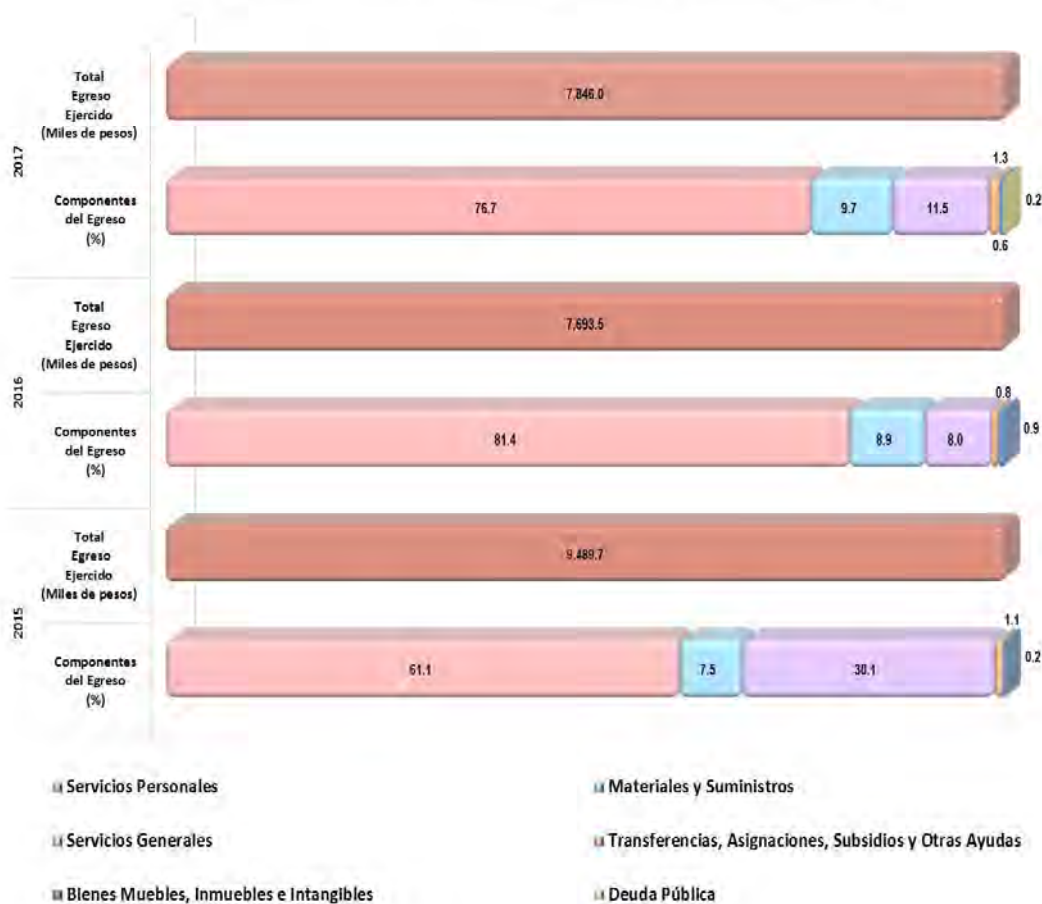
2017

Total Egreso Ejercido (Miles de pesos)

7,846.0

Componentes del Egreso (%)

76.7

9.7

11.5

1.3

0.2

0.6

2016

Total Egreso Ejercido (Miles de pesos)

7,693.5

Componentes del Egreso (%)

81.4

8.9

8.0

0.8

0.9

2015

Total Egreso Ejercido (Miles de pesos)

9,489.7

Componentes del Egreso (%)

61.1

7.5

30.1

1.1

0.2

Servicios Personales

Materiales y Suministros

Servicios Generales

Transferencias, Asignaciones, Subsidios y Otras Ayudas

Bienes Muebles, Inmuebles e Intangibles

Deuda Pública